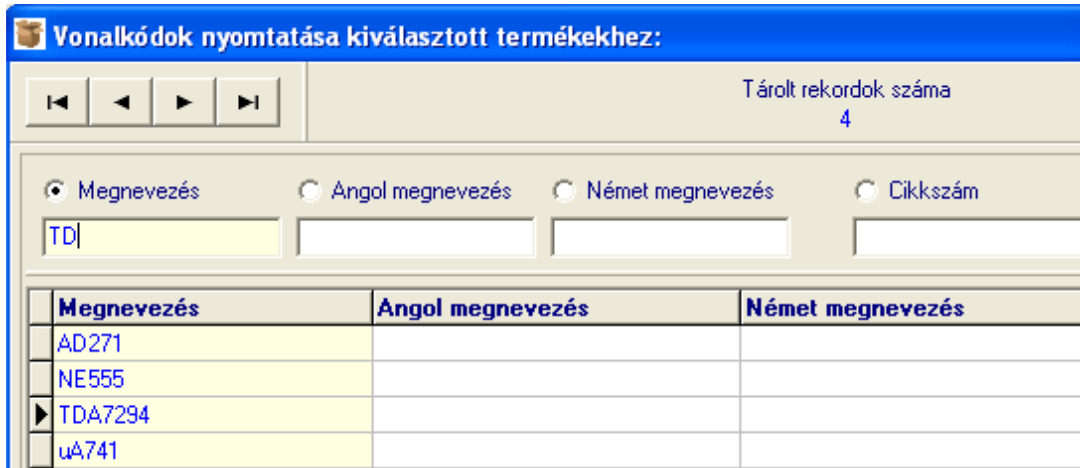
Vonalkódok nyomtatása kiválasztott termékekhez:

Tárolt rekordok száma
4

Megnevezés
Angol megnevezés
Német megnevezés
Cikkszám

TD

| Megnevezés | Angol megnevezés | Német megnevezés |
|---|---|---|
| AD271 | | |
| NE555 | | |
| TDA7294 | | |
| uA741 | | |